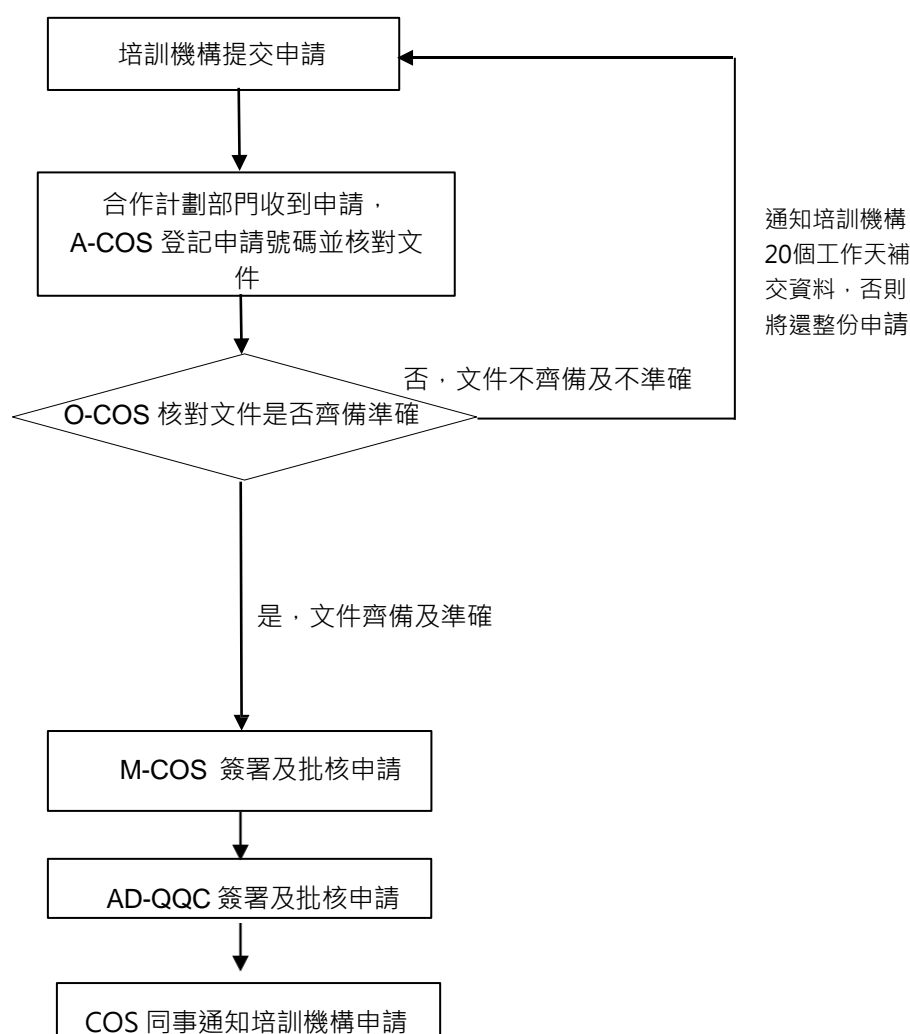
培訓機構提交申請

合作計劃部門收到申請，A-COS 登記申請號碼並核對文件

O-COS 核對文件是否齊備準確

否，文件不齊備及不準確

通知培訓機構20個工作天補交資料，否則將還整份申請

是，文件齊備及準確

M-COS 簽署及批核申請

AD-QQC 簽署及批核申請

COS 同事通知培訓機構申請